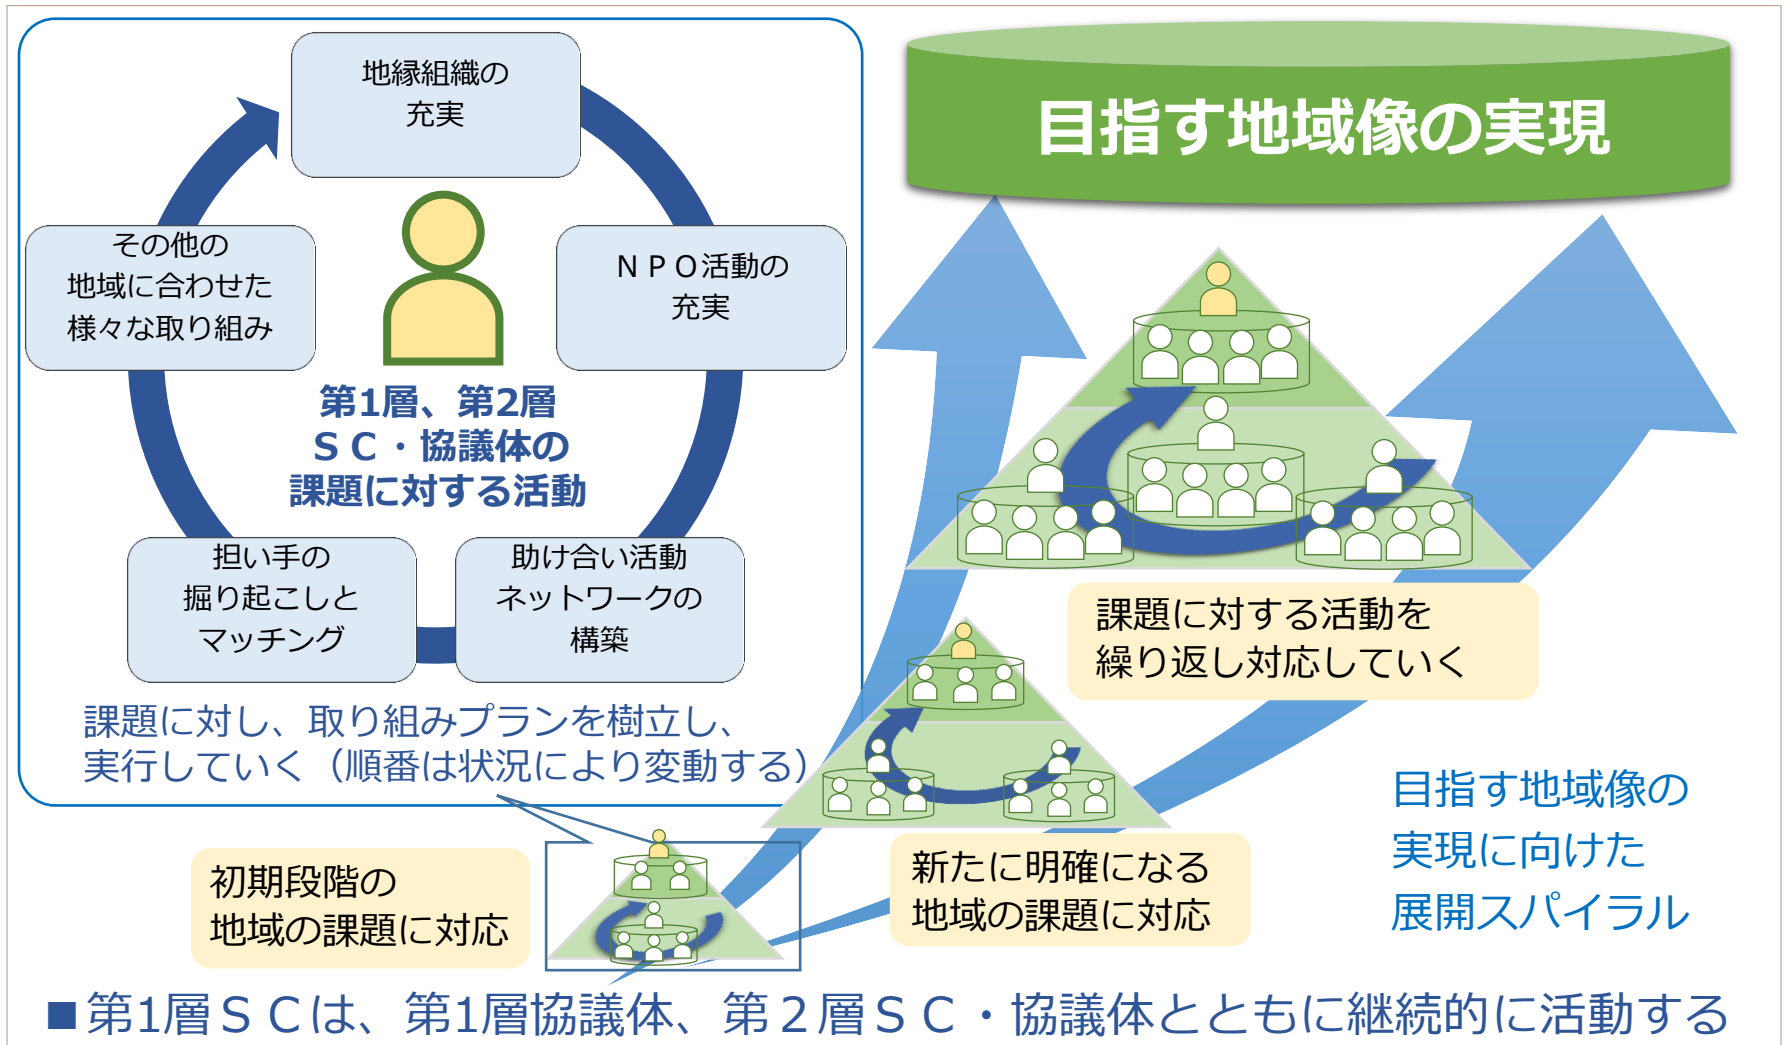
地縁組織の
充実

その他の
地域に合わせた
様々な取り組み

ＮＰＯ活動の
充実

第1層、第2層
ＳＣ・協議体の
課題に対する活動

担い手の
掘り起こしと
マッチング

助け合い活動
ネットワークの
構築

課題に対し、取り組みプランを樹立し、
実行していく（順番は状況により変動する）

目指す地域像の実現

課題に対する活動を
繰り返し対応していく

初期段階の
地域の課題に対応

新たに明確になる
地域の課題に対応

目指す地域像の
実現に向けた
展開スパイラル

■第1層ＳＣは、第1層協議体、第２層ＳＣ・協議体とともに継続的に活動する